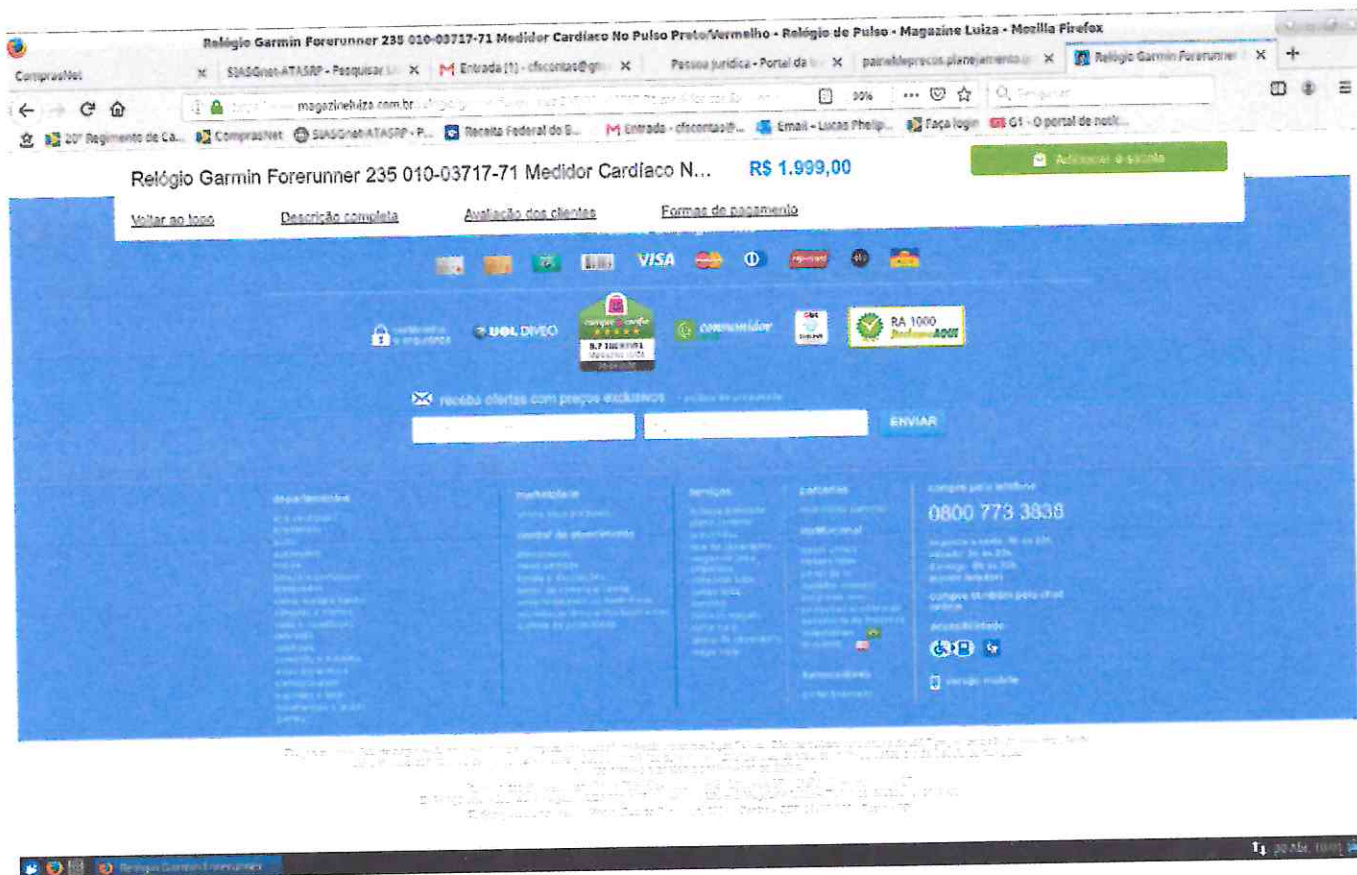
Relógio Garmin Forerunner 235 010-03717-71 Medidor Cardíaco No Pulso Preto/Vermelho - Relógio de Pulso - Magazine Luiza - Mozilla Firefox

ComprasNet
SIASGnet-ATASRP - Pesquisar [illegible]
Entrada (1) - cfscontas@gm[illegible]
Pessoa Jurídica - Portal da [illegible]
paineldeprecos.planejamento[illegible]
Relógio Garmin Forerunner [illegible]

magazineluiza.com.br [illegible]
90%
Pesquisar

20° Regimento de Ca... ComprasNet SIASGnet-ATASRP - P... Receita Federal do B... Entrada - cfscontas@... Email - Lucas Phelip... Faça login G1 - O portal de notíc...

Relógio Garmin Forerunner 235 010-03717-71 Medidor Cardíaco N...
R$ 1.999,00
Adicionar à sacola

Voltar ao topo
Descrição completa
Avaliação dos clientes
Formas de pagamento

VISA

UOL DIVEO
compre & confie
consumidor
RA 1000

receba ofertas com preços exclusivos

ENVIAR

departamentos
marketplace
central de atendimento
serviços
parceiros
institucional
compre pelo telefone
0800 773 3838
acessibilidade
versão mobile

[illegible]

30 Abr. 10:01